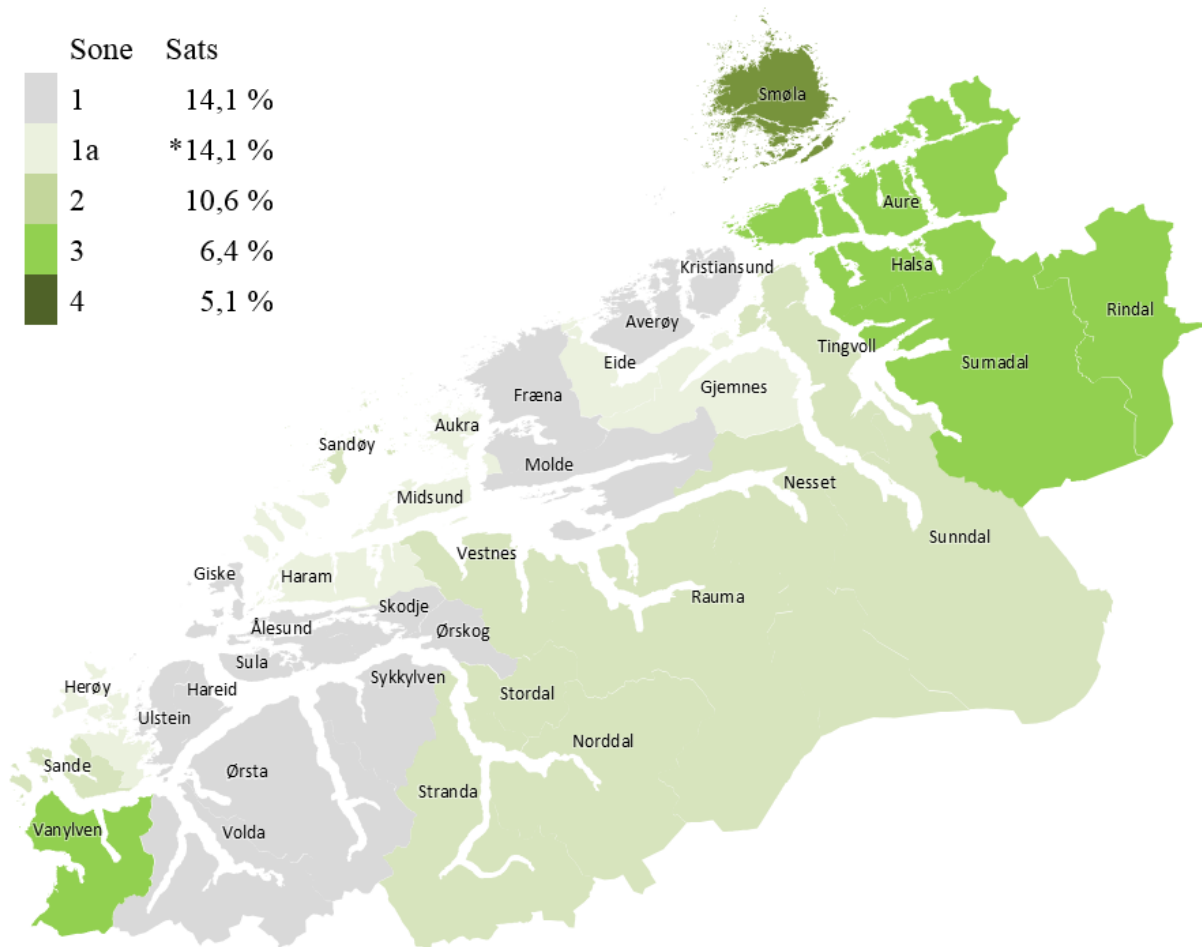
| Sone | Sats |
|---|---|
| 1 | 14,1 % |
| 1a | *14,1 % |
| 2 | 10,6 % |
| 3 | 6,4 % |
| 4 | 5,1 % |

Smøla
Aure
Halsa
Rindal
Kristiansund
Averøy
Tingvoll
Surnadal
Eide
Fræna
Gjemnes
Aukra
Sandøy
Molde
Nesset
Midsund
Sunndal
Vestnes
Giske
Haram
Rauma
Skodje
Ålesund
Ørskog
Sula
Herøy
Hareid
Sykkylven
Stordal
Ulstein
Norddal
Sande
Ørsta
Stranda
Vanylven
Volda